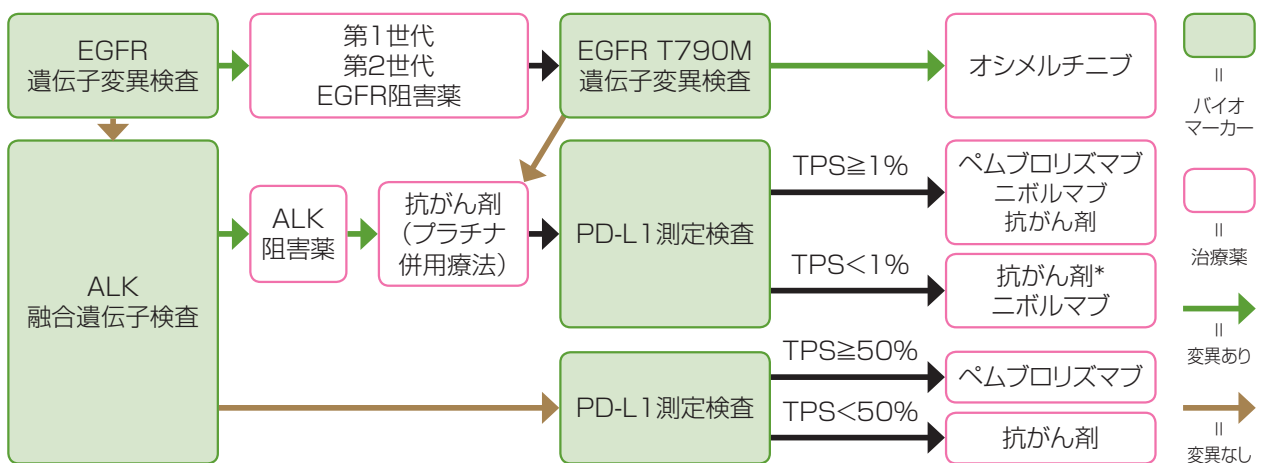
EGFR
遺伝子変異検査

第1世代
第2世代
EGFR阻害薬

EGFR T790M
遺伝子変異検査

オシメルチニブ

ALK
融合遺伝子検査

ALK
阻害薬

抗がん剤
(プラチナ
併用療法)

PD-L1測定検査

TPS≧1%

ペムブロリズマブ
ニボルマブ
抗がん剤

TPS<1%

抗がん剤*
ニボルマブ

PD-L1測定検査

TPS≧50%

ペムブロリズマブ

TPS<50%

抗がん剤

II
バイオ
マーカー

II
治療薬

II
変異あり

II
変異なし